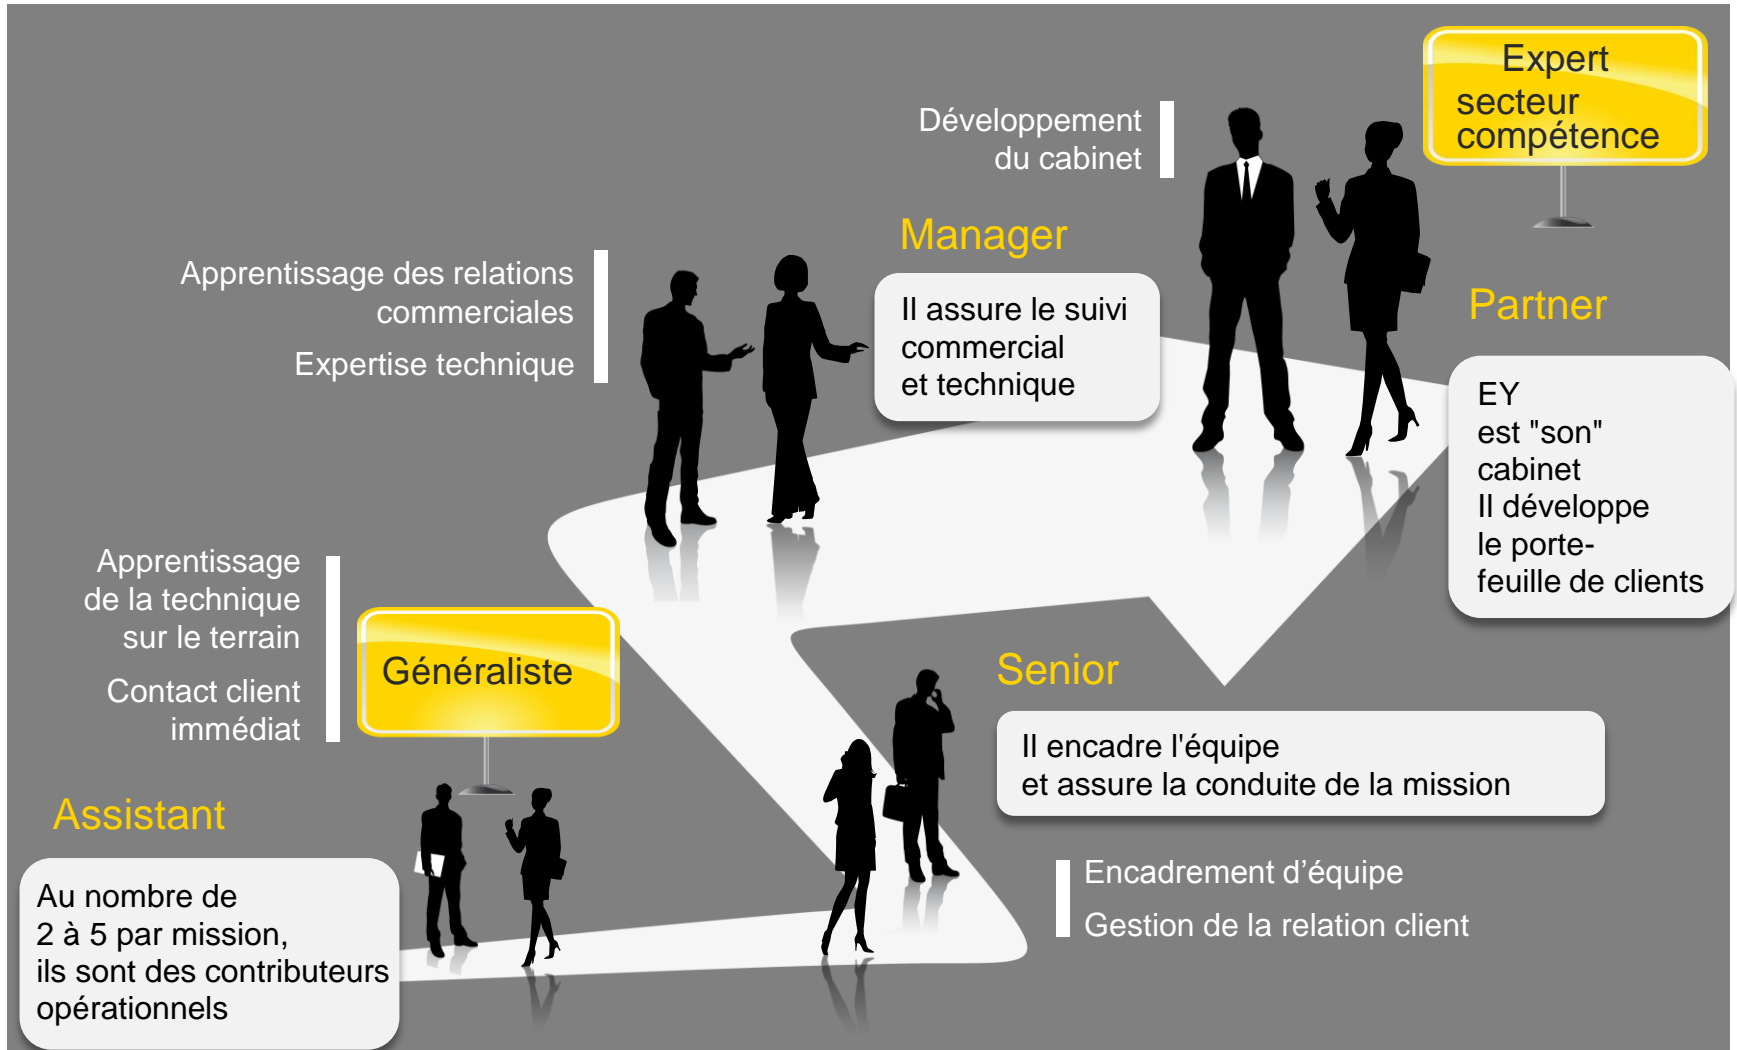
Expert secteur compétence

Développement du cabinet

Manager

Il assure le suivi commercial et technique

Apprentissage des relations commerciales

Expertise technique

Partner

EY est "son" cabinet
Il développe le porte-feuille de clients

Apprentissage de la technique sur le terrain

Contact client immédiat

Généraliste

Senior

Il encadre l'équipe
et assure la conduite de la mission

Assistant

Au nombre de 2 à 5 par mission, ils sont des contributeurs opérationnels

Encadrement d'équipe

Gestion de la relation client